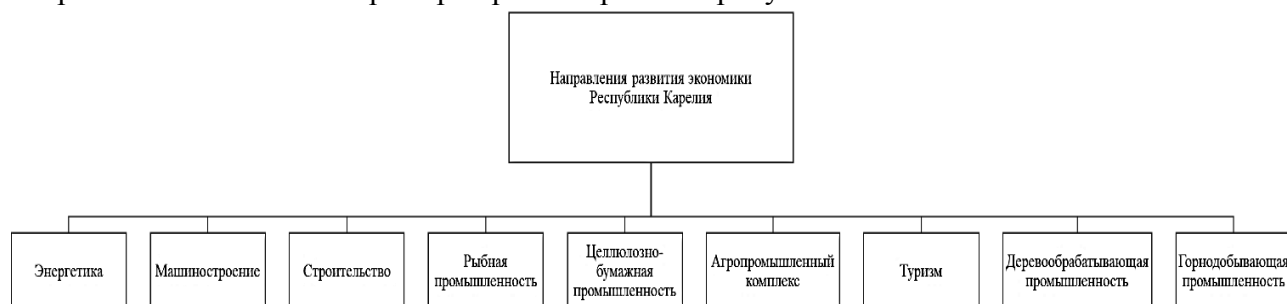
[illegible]

Направления развития экономики Республики Карелия

Энергетика

Машиностроение

Строительство

Рыбная промышленность

Целлюлозно-бумажная промышленность

Агропромышленный комплекс

Туризм

Деревообрабатывающая промышленность

Горнодобывающая промышленность